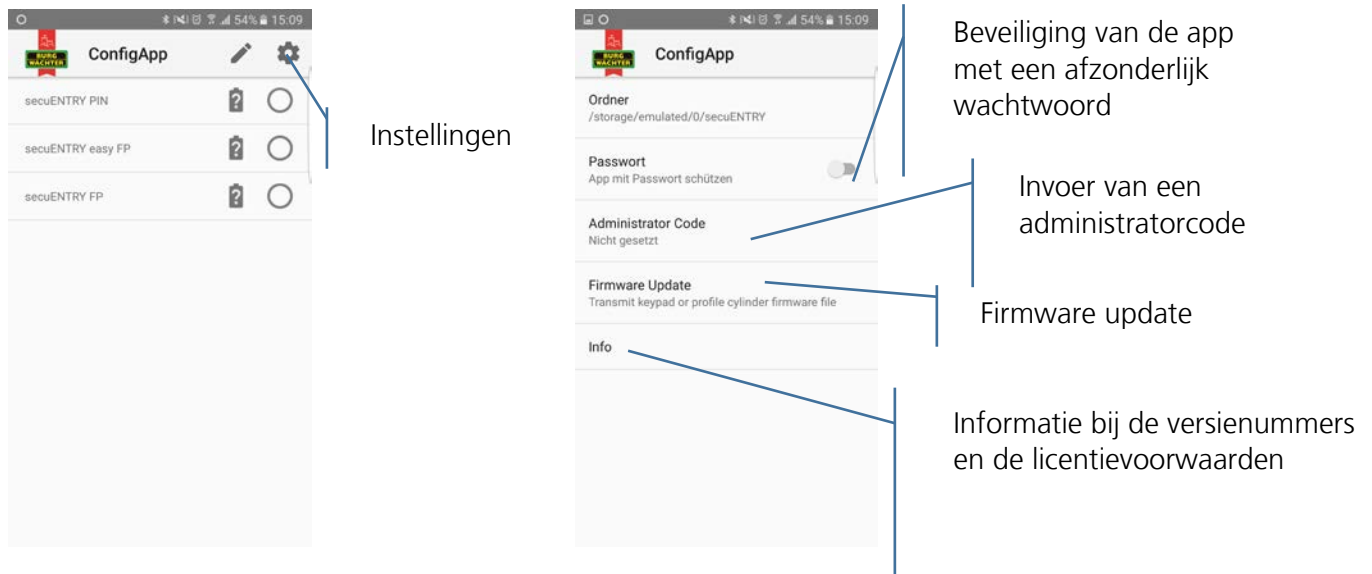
54% 15:09

BURG WÄCHTER ConfigApp

secuENTRY PIN

secuENTRY easy FP

secuENTRY FP

Instellingen

54% 15:09

BURG WÄCHTER ConfigApp

Ordner
/storage/emulated/0/secuENTRY

Passwort
App mit Passwort schützen

Administrator Code
Nicht gesetzt

Firmware Update
Transmit keypad or profile cylinder firmware file

Info

Beveiliging van de app met een afzonderlijk wachtwoord

Invoer van een administratorcode

Firmware update

Informatie bij de versienummers en de licentievoorwaarden